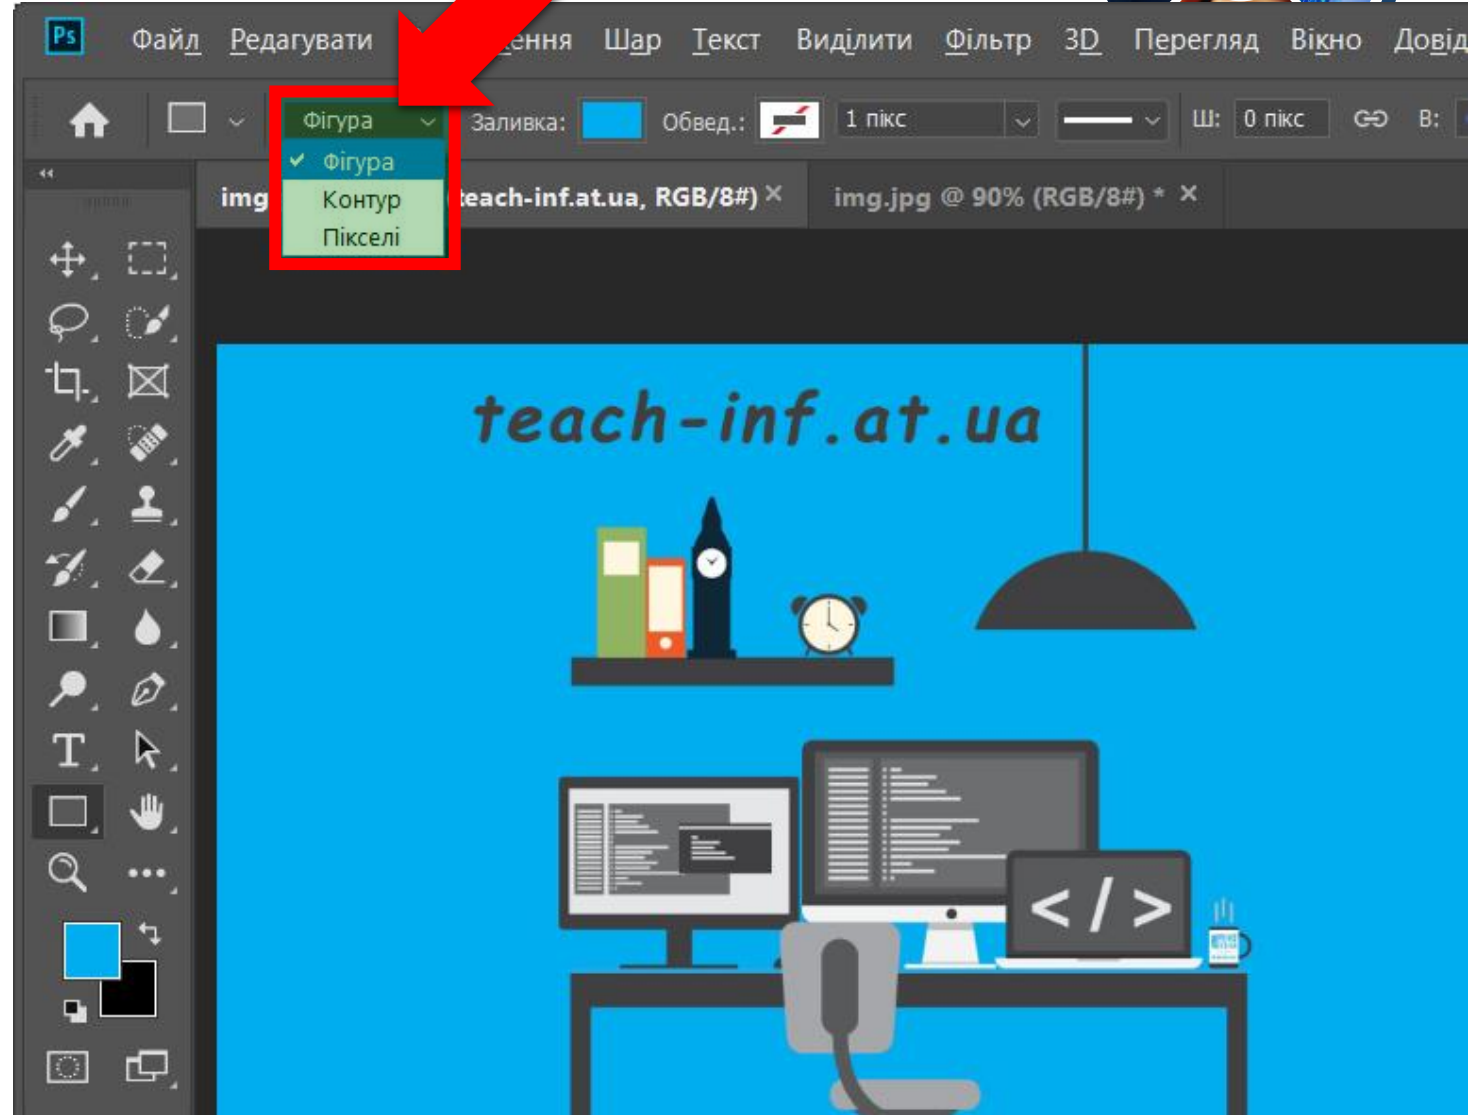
Ps Файл Редагувати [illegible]ення Шар Текст Виділити Фільтр 3D Перегляд Вікно Довід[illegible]

Фігура Заливка: Обвед.: 1 пікс Ш: 0 пікс В:

✓ Фігура
Контур
Пікселі

img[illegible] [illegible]teach-inf.at.ua, RGB/8#) ×

img.jpg @ 90% (RGB/8#) * ×

teach-inf.at.ua

</>